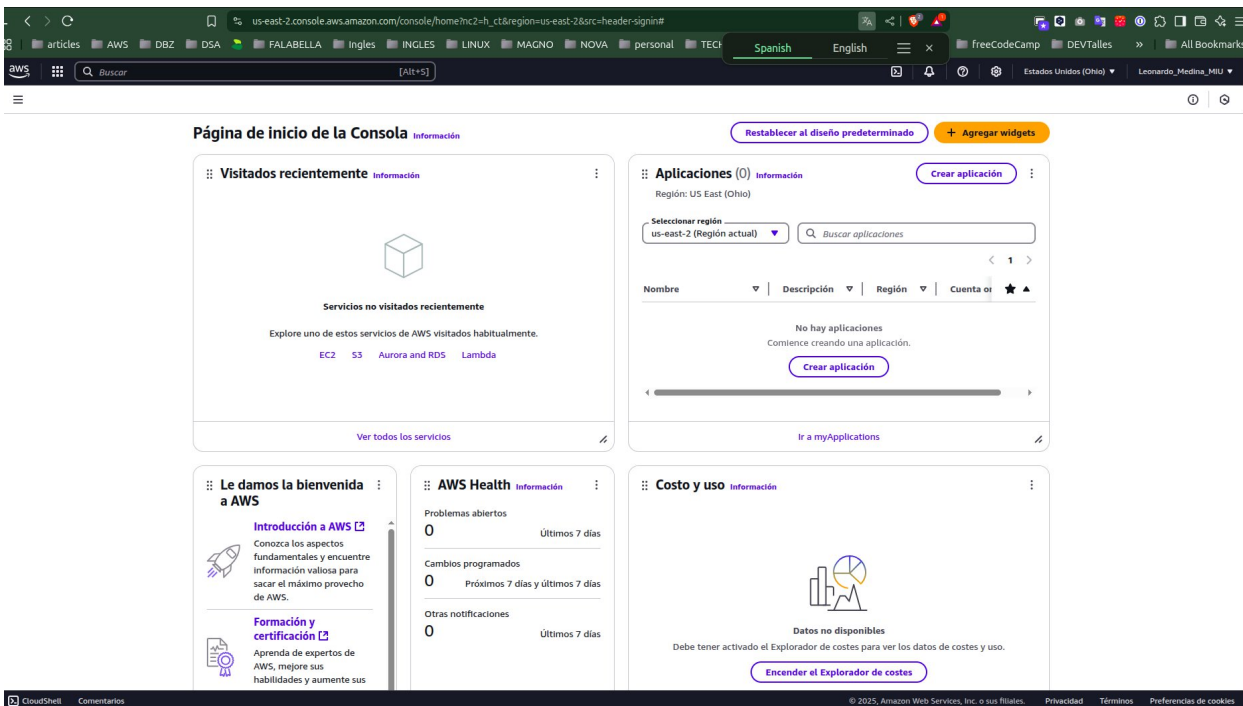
us-east-2.console.aws.amazon.com/console/home?nc2=h_ct&region=us-east-2&src=header-signin#

articles AWS DBZ DSA FALABELLA Ingles INGLES LINUX MAGNO NOVA personal TECH Spanish English freeCodeCamp DEVTalles » All Bookmarks

aws Buscar [Alt+S] Estados Unidos (Ohio) ▼ Leonardo_Medina_MIU ▼

Página de inicio de la Consola Información

Restablecer al diseño predeterminado + Agregar widgets

Visitados recientemente Información

Servicios no visitados recientemente

Explore uno de estos servicios de AWS visitados habitualmente.

EC2 S3 Aurora and RDS Lambda

Ver todos los servicios

Aplicaciones (0) Información

Crear aplicación

Región: US East (Ohio)

Seleccionar región

us-east-2 (Región actual) ▼

Buscar aplicaciones

< 1 >

| Nombre | Descripción | Región | Cuenta or |
|---|---|---|---|

No hay aplicaciones

Comience creando una aplicación.

Crear aplicación

Ir a myApplications

Le damos la bienvenida a AWS

Introducción a AWS

Conozca los aspectos fundamentales y encuentre información valiosa para sacar el máximo provecho de AWS.

Formación y certificación

Aprenda de expertos de AWS, mejore sus habilidades y aumente sus

AWS Health Información

Problemas abiertos

0 Últimos 7 días

Cambios programados

0 Próximos 7 días y últimos 7 días

Otras notificaciones

0 Últimos 7 días

Costo y uso Información

Datos no disponibles

Debe tener activado el Explorador de costes para ver los datos de costes y uso.

Encender el Explorador de costes

CloudShell Comentarios

© 2025, Amazon Web Services, Inc. o sus filiales. Privacidad Términos Preferencias de cookies